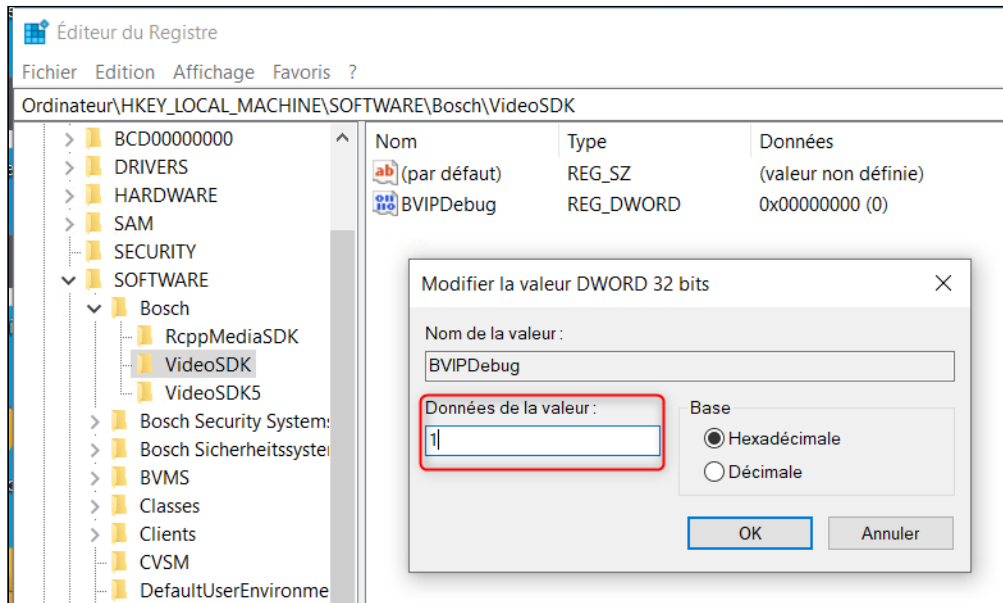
Éditeur du Registre

Fichier Edition Affichage Favoris ?

Ordinateur\HKEY_LOCAL_MACHINE\SOFTWARE\Bosch\VideoSDK

BCD00000000
DRIVERS
HARDWARE
SAM
SECURITY
SOFTWARE
Bosch
RcppMediaSDK
VideoSDK
VideoSDK5
Bosch Security Systems
Bosch Sicherheitssyster
BVMS
Classes
Clients
CVSM
DefaultUserEnvironme

| Nom | Type | Données |
|---|---|---|
| (par défaut) | REG_SZ | (valeur non définie) |
| BVIPDebug | REG_DWORD | 0x00000000 (0) |

Modifier la valeur DWORD 32 bits

Nom de la valeur :
BVIPDebug

Données de la valeur :
1

Base
Hexadécimale
Décimale

OK
Annuler